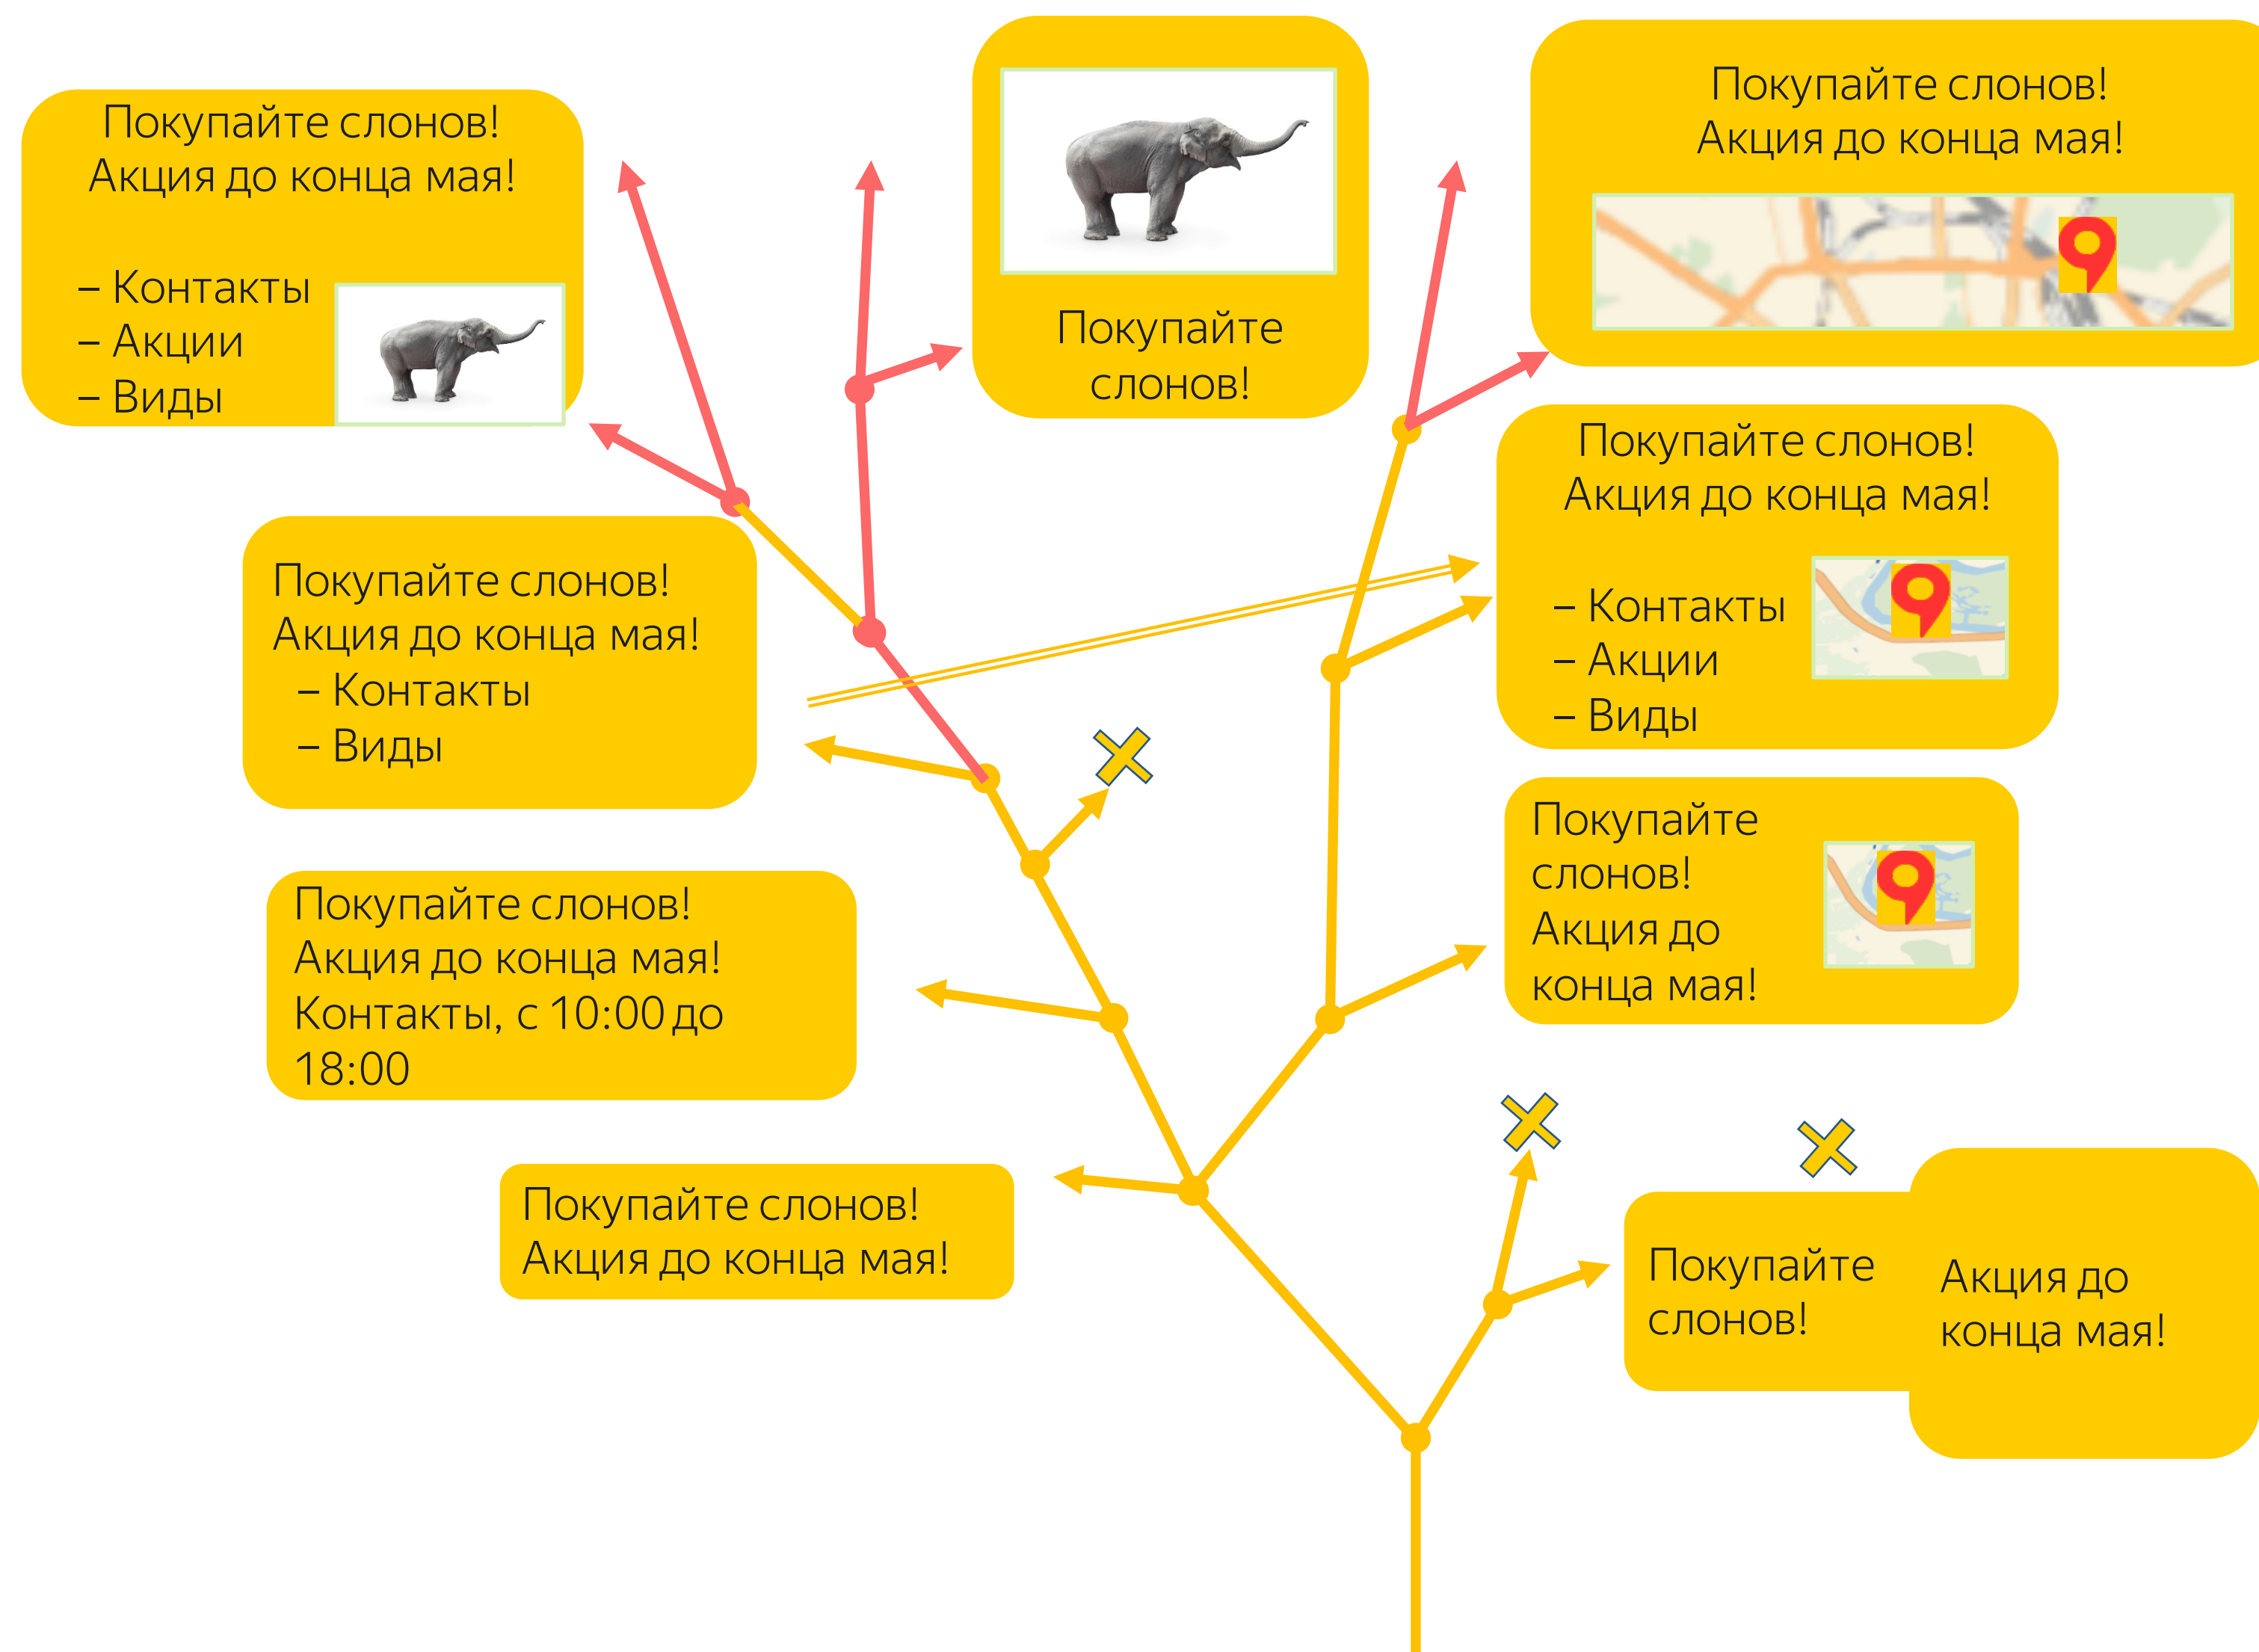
Покупайте слонов!
Акция до конца мая!

– Контакты
– Акции
– Виды

Покупайте слонов!

Покупайте слонов!
Акция до конца мая!

Покупайте слонов!
Акция до конца мая!
– Контакты
– Виды

Покупайте слонов!
Акция до конца мая!

– Контакты
– Акции
– Виды

Покупайте слонов!
Акция до конца мая!

Покупайте слонов!
Акция до конца мая!
Контакты, с 10:00 до 18:00

Покупайте слонов!
Акция до конца мая!

Покупайте слонов!

Акция до конца мая!